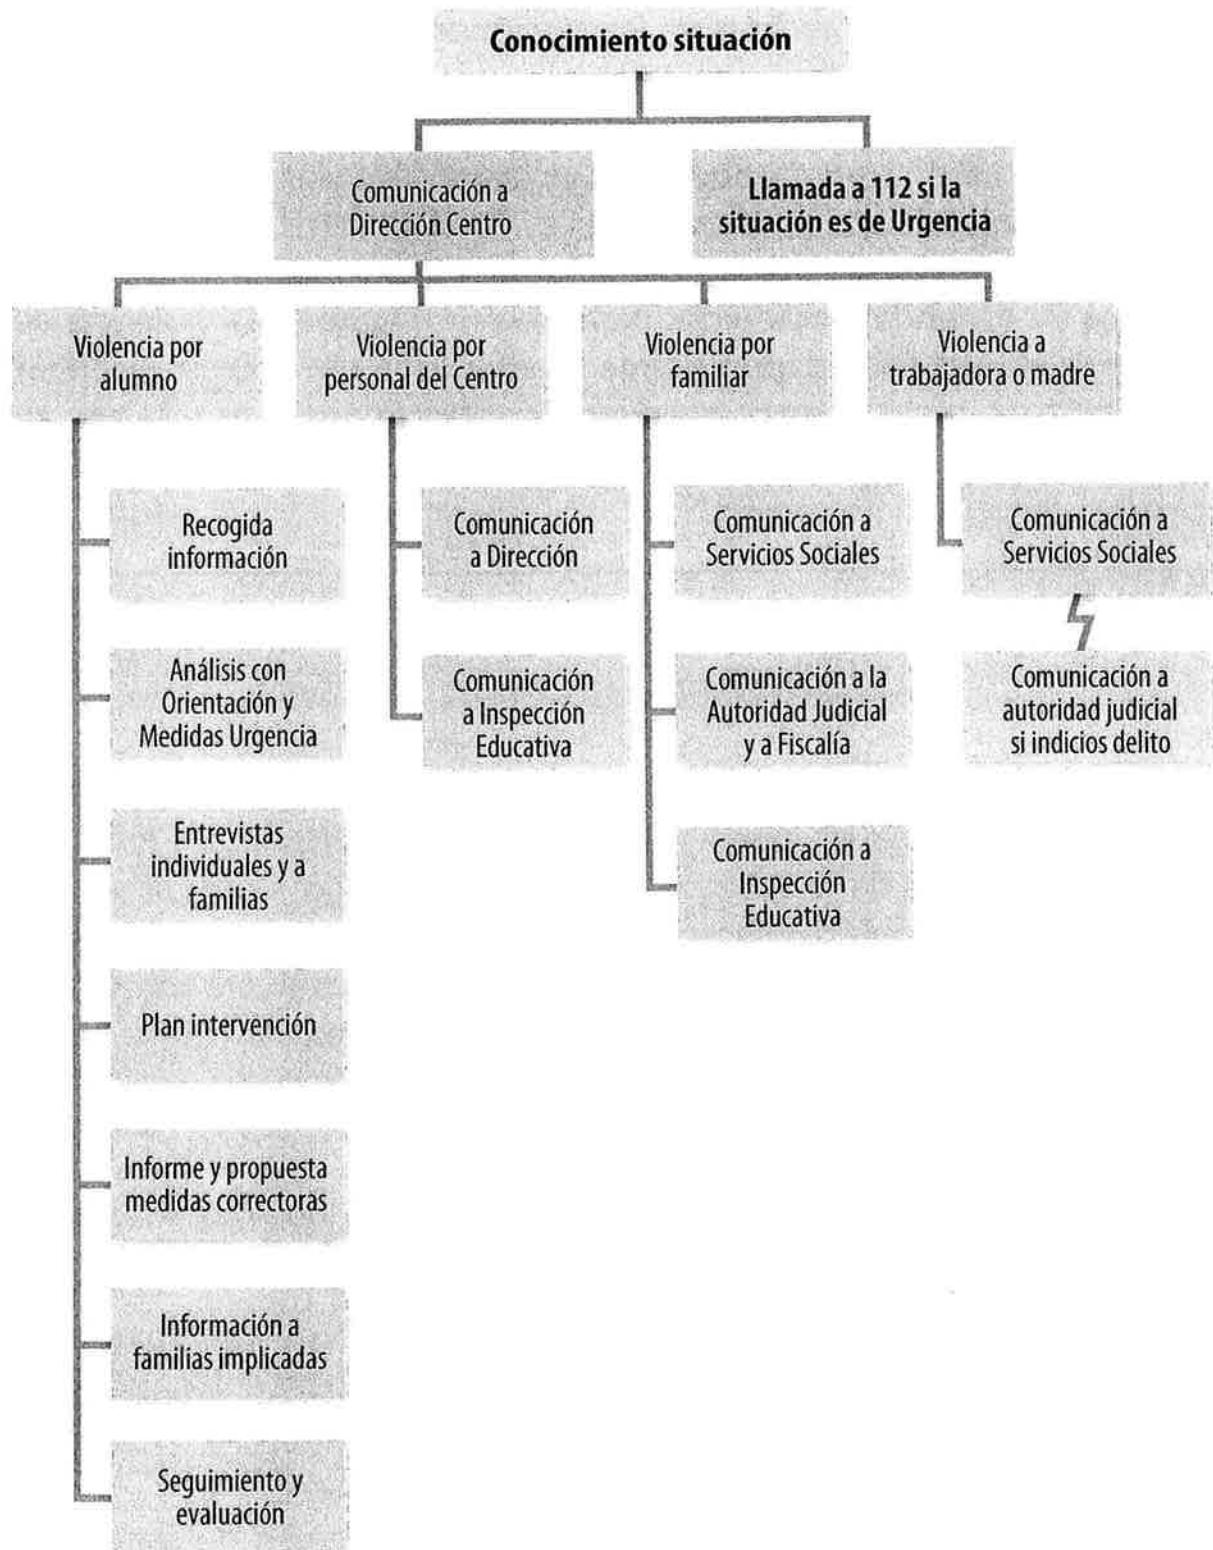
Conocimiento situación

Comunicación a Dirección Centro

Llamada a 112 si la situación es de Urgencia

Violencia por alumno

Violencia por personal del Centro

Violencia por familiar

Violencia a trabajadora o madre

Recogida información

Análisis con Orientación y Medidas Urgencia

Entrevistas individuales y a familias

Plan intervención

Informe y propuesta medidas correctoras

Información a familias implicadas

Seguimiento y evaluación

Comunicación a Dirección

Comunicación a Inspección Educativa

Comunicación a Servicios Sociales

Comunicación a la Autoridad Judicial y a Fiscalía

Comunicación a Inspección Educativa

Comunicación a Servicios Sociales

Comunicación a autoridad judicial si indicios delito